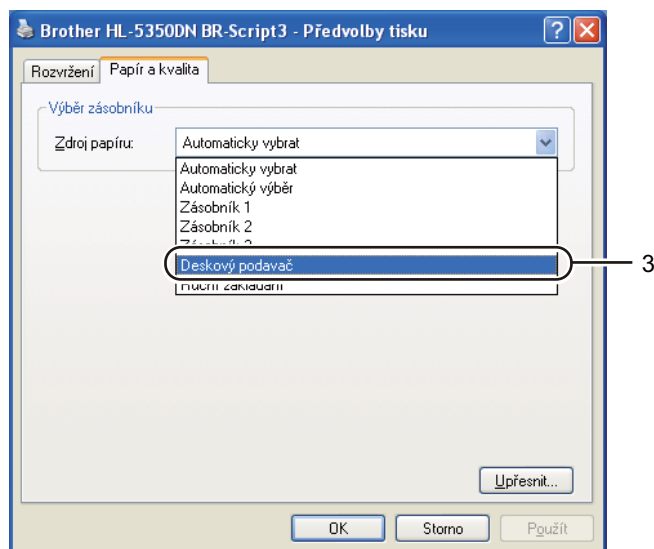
Brother HL-5350DN BR-Script3 - Předvolby tisku

Rozvržení | Papír a kvalita

Výběr zásobníku

Zdroj papíru: Automaticky vybrat

Automaticky vybrat
Automatický výběr
Zásobník 1
Zásobník 2
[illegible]
Deskový podavač
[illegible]

3

Upřesnit...

OK | Storno | Použít